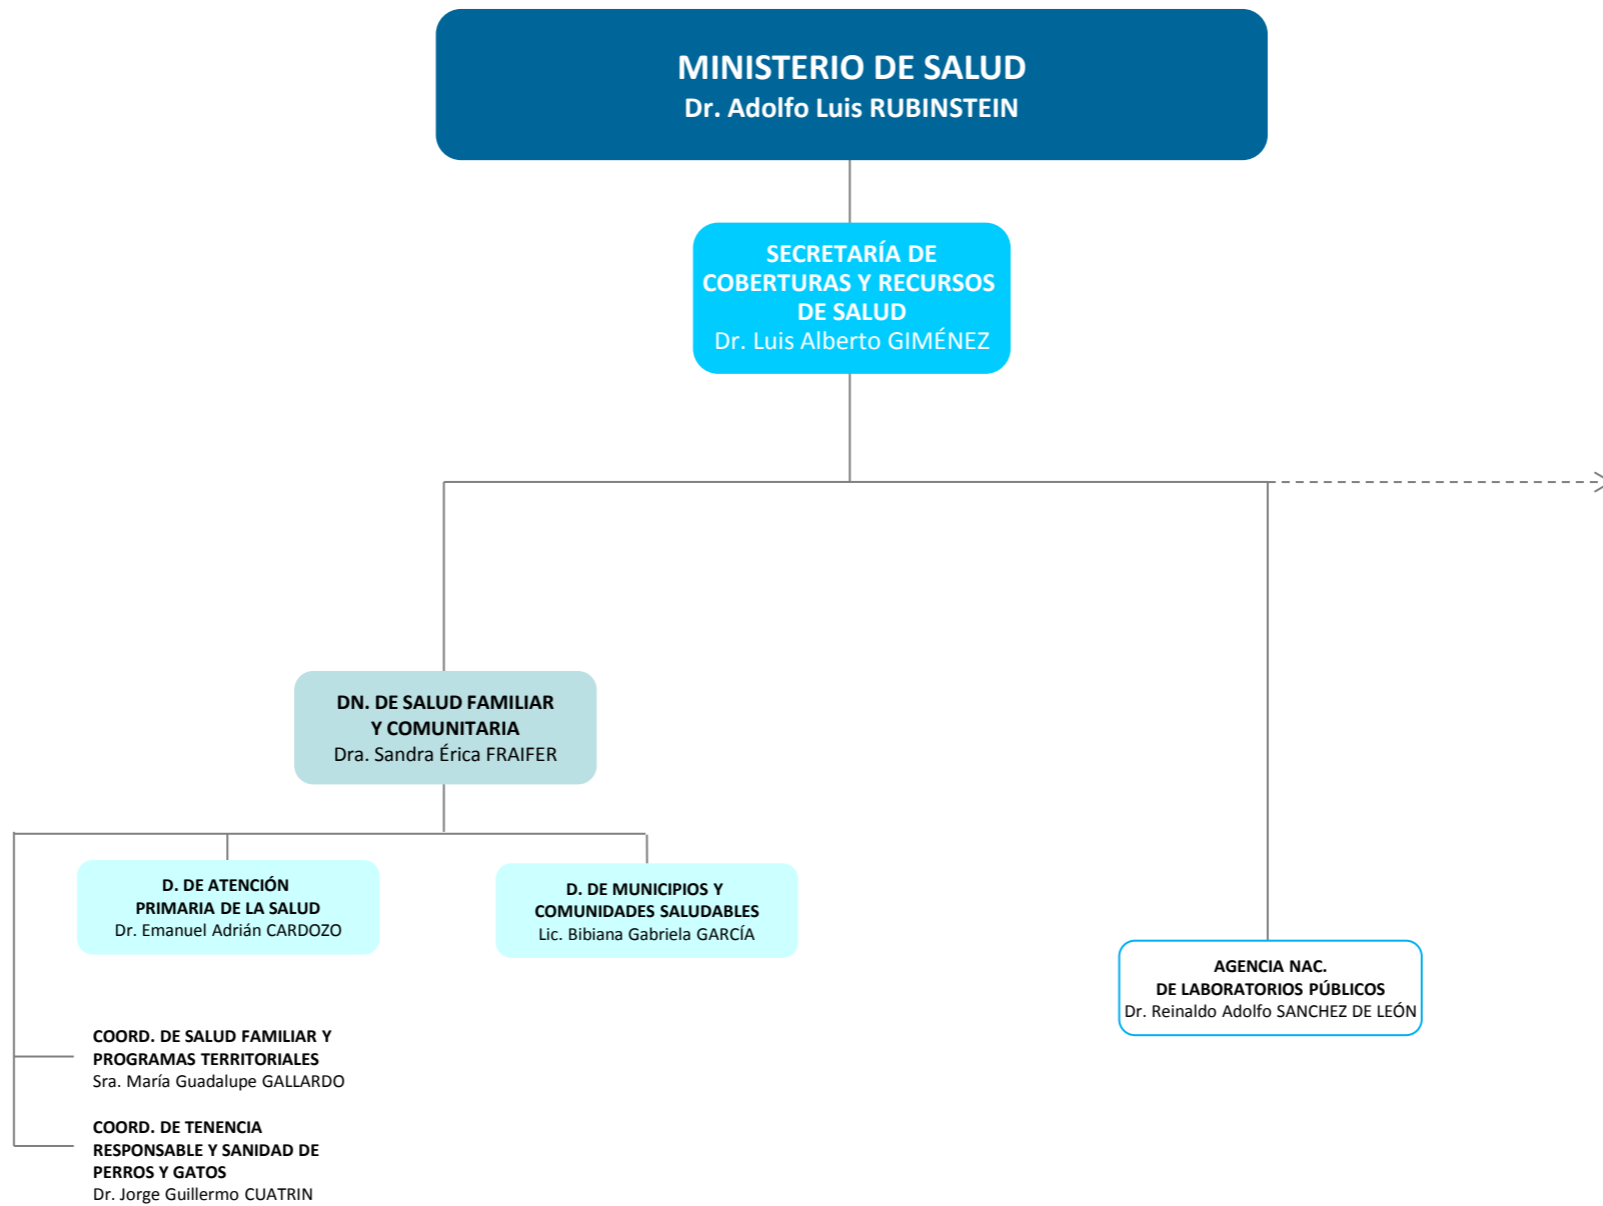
MINISTERIO DE SALUD
Dr. Adolfo Luis RUBINSTEIN

SECRETARÍA DE COBERTURAS Y RECURSOS DE SALUD
Dr. Luis Alberto GIMÉNEZ

DN. DE SALUD FAMILIAR Y COMUNITARIA
Dra. Sandra Érica FRAIFER

D. DE ATENCIÓN PRIMARIA DE LA SALUD
Dr. Emanuel Adrián CARDOZO

D. DE MUNICIPIOS Y COMUNIDADES SALUDABLES
Lic. Bibiana Gabriela GARCÍA

AGENCIA NAC. DE LABORATORIOS PÚBLICOS
Dr. Reinaldo Adolfo SANCHEZ DE LEÓN

COORD. DE SALUD FAMILIAR Y PROGRAMAS TERRITORIALES
Sra. María Guadalupe GALLARDO

COORD. DE TENENCIA RESPONSABLE Y SANIDAD DE PERROS Y GATOS
Dr. Jorge Guillermo CUATRIN